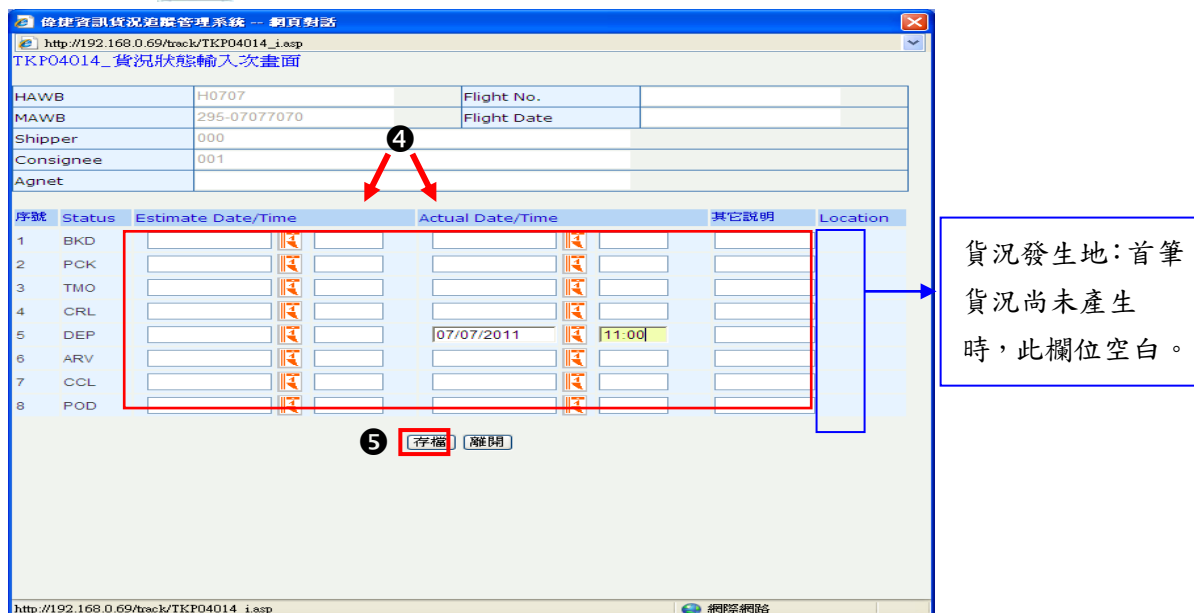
偉捷資訊貨況追蹤管理系統 -- 網頁對話

http://192.168.0.69/track/TKP04014_i.asp

TKP04014_貨況狀態輸入次畫面

| HAWB | H0707 | Flight No. | |
|---|---|---|---|
| MAWB | 295-07077070 | Flight Date | |
| Shipper | 000 | | |
| Consignee | 001 | | |
| Agnet | | | |

❹

| 序號 | Status | Estimate Date/Time | | Actual Date/Time | | 其它說明 | Location |
|---|---|---|---|---|---|---|---|
| 1 | BKD | | | | | | |
| 2 | PCK | | | | | | |
| 3 | TMO | | | | | | |
| 4 | CRL | | | | | | |
| 5 | DEP | | | 07/07/2011 | 11:00 | | |
| 6 | ARV | | | | | | |
| 7 | CCL | | | | | | |
| 8 | POD | | | | | | |

❺ 存檔 離開

貨況發生地:首筆貨況尚未產生時,此欄位空白。

http://192.168.0.69/track/TKP04014_i.asp

網際網路